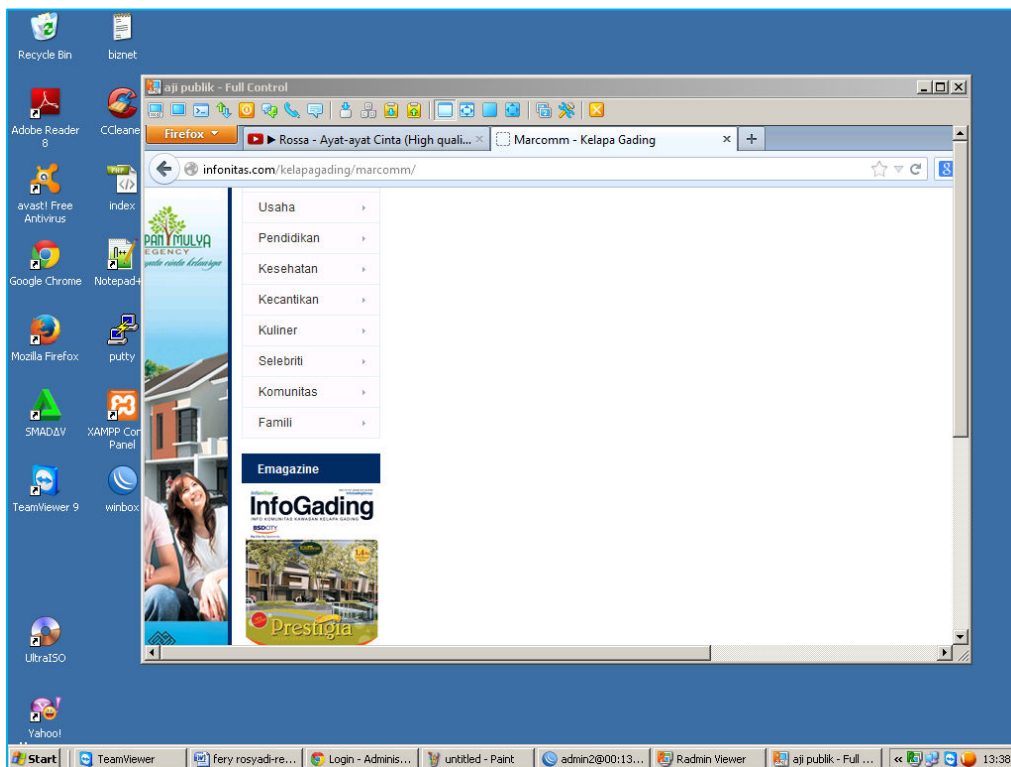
Recycle Bin
biznet
Adobe Reader 8
CCleaner
avast! Free Antivirus
index
Google Chrome
Notepad+
Mozilla Firefox
putty
SMADAV
XAMPP Control Panel
TeamViewer 9
winbox
UltraISO
Yahoo!

aji publik - Full Control

Firefox
Rossa - Ayat-ayat Cinta (High quali...
Marcomm - Kelapa Gading
infonitas.com/kelapagading/marcomm/

PANYULYA REGENCY
Usaha
Pendidikan
Kesehatan
Kecantikan
Kuliner
Selebriti
Komunitas
Famili

Emagazine
InfoGading
INFO KOMUNITAS KAWASAN KELAPA GADING
BSDCITY
Prestigia

Start | TeamViewer | fery rosyadi-re... | Login - Adminis... | untitled - Paint | admin2@00:13... | Radmin Viewer | aji publik - Full ... | 13:38